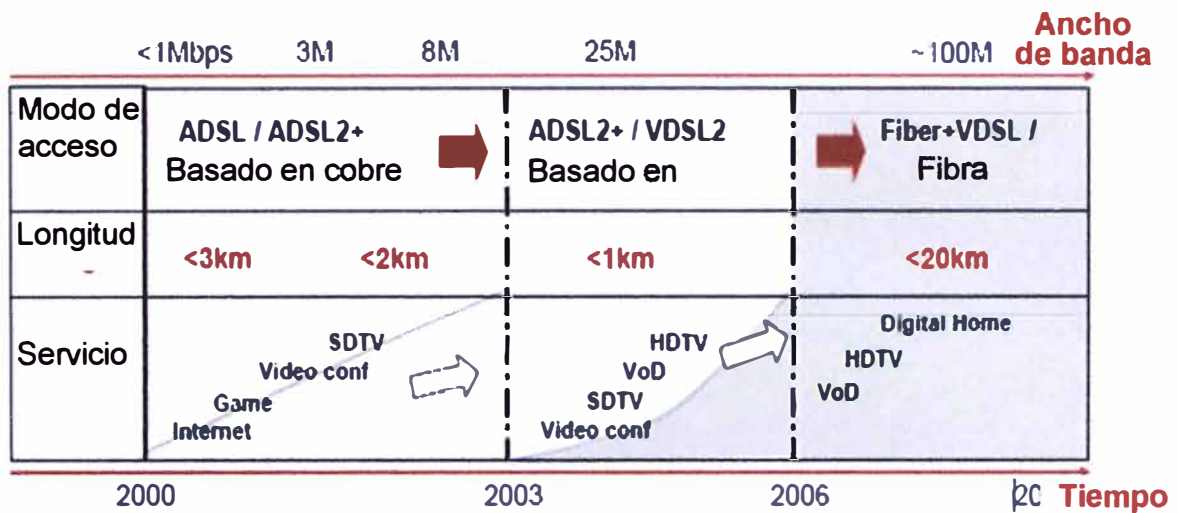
<1Mbps 3M 8M 25M ~100M Ancho de banda

| Modo de acceso | ADSL / ADSL2+ Basado en cobre | ADSL2+ / VDSL2 Basado en | Fiber+VDSL / Fibra |
|---|---|---|---|
| Longitud | <3km <2km | <1km | <20km |
| Servicio | SDTV Video conf Game Internet | HDTV VoD SDTV Video conf | Digital Home HDTV VoD |

2000 2003 2006 20 Tiempo